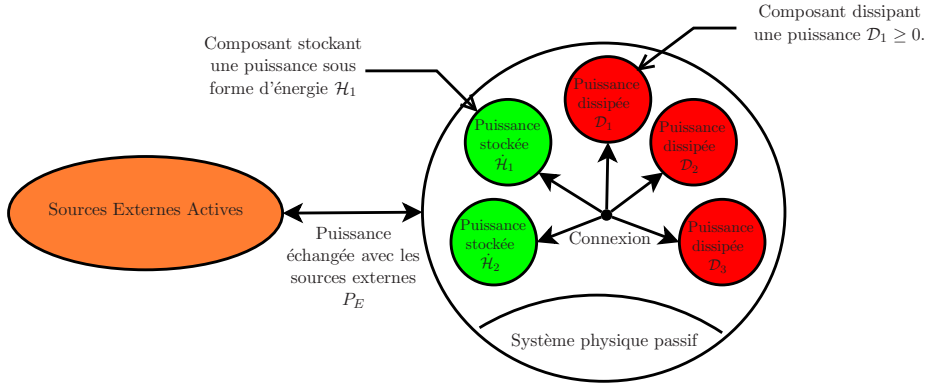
Composant dissipant une puissance $\mathcal{D}_1 \geq 0$.

Composant stockant une puissance sous forme d'énergie $\mathcal{H}_1$

Puissance dissipée $\mathcal{D}_1$

Puissance stockée $\dot{\mathcal{H}}_1$

Puissance dissipée $\mathcal{D}_2$

Sources Externes Actives

Puissance stockée $\dot{\mathcal{H}}_2$

Connexion

Puissance dissipée $\mathcal{D}_3$

Puissance échangée avec les sources externes $P_E$

Système physique passif